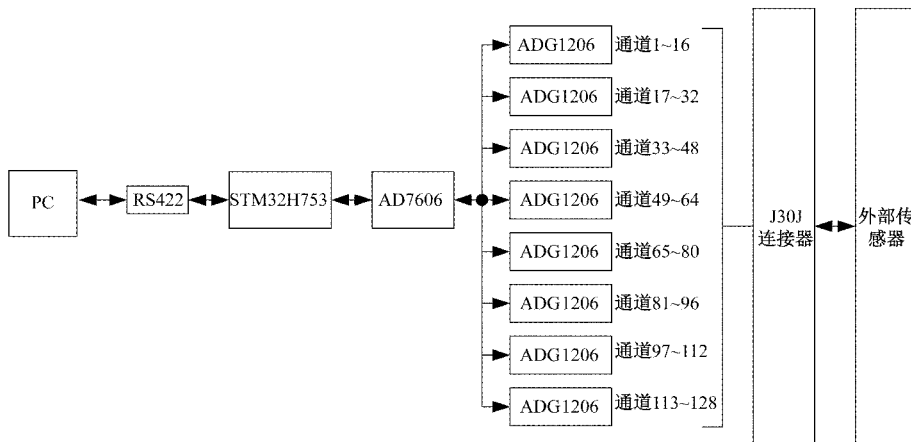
PC

RS422

STM32H753

AD7606

ADG1206 通道1~16

ADG1206 通道17~32

ADG1206 通道33~48

ADG1206 通道49~64

ADG1206 通道65~80

ADG1206 通道81~96

ADG1206 通道97~112

ADG1206 通道113~128

J30J 连接器

外部传感器